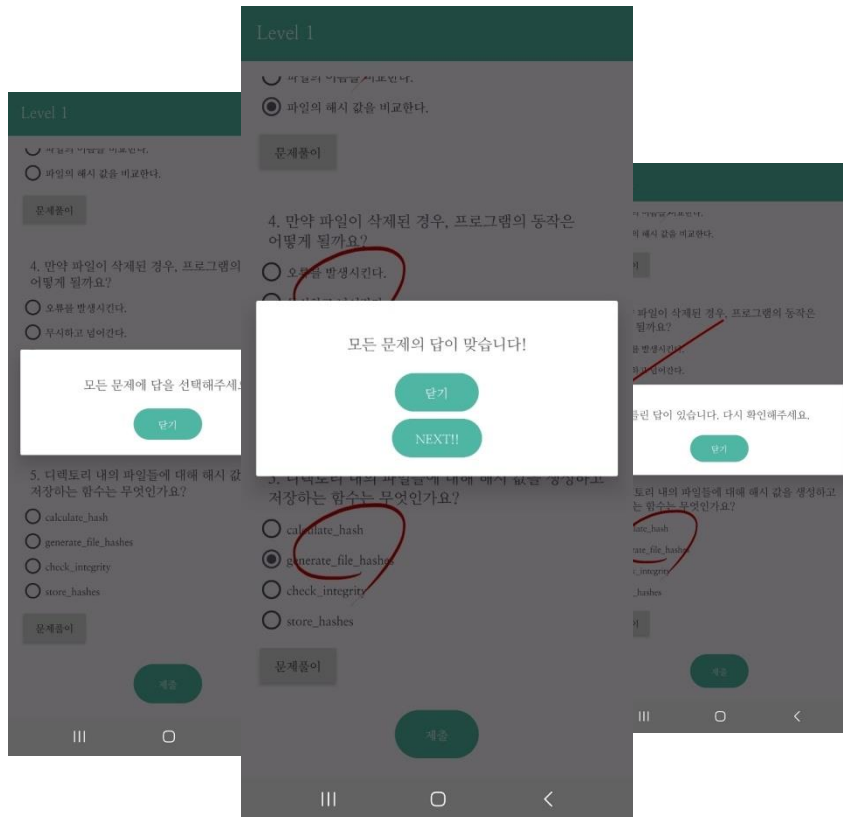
Level 1

파일의 해시 값을 비교한다.

문제풀이

4. 만약 파일이 삭제된 경우, 프로그램의 동작은 어떻게 될까요?

오류를 발생시킨다.

무시하고 넘어간다.

모든 문제에 답을 선택해주세요

닫기

5. 디렉토리 내의 파일들에 대해 해시 값을 생성하고 저장하는 함수는 무엇인가요?

calculate_hash

generate_file_hashes

check_integrity

store_hashes

문제풀이

제출

Level 1

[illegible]

파일의 해시 값을 비교한다.

문제풀이

4. 만약 파일이 삭제된 경우, 프로그램의 동작은 어떻게 될까요?

오류를 발생시킨다.

모든 문제의 답이 맞습니다!

닫기

NEXT!!

5. 디렉토리 내의 파일들에 대해 해시 값을 생성하고 저장하는 함수는 무엇인가요?

calculate_hash

generate_file_hashes

check_integrity

store_hashes

문제풀이

제출

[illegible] 해시 값을 비교한다.

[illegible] 파일이 삭제된 경우, 프로그램의 동작은 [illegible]될까요?

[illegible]를 발생시킨다.

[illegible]하고 넘어간다.

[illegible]틀린 답이 있습니다. 다시 확인해주세요.

닫기

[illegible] 내의 파일들에 대해 해시 값을 생성하고 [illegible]하는 함수는 무엇인가요?

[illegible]hash

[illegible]_file_hashes

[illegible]_integrity

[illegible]hashes

제출